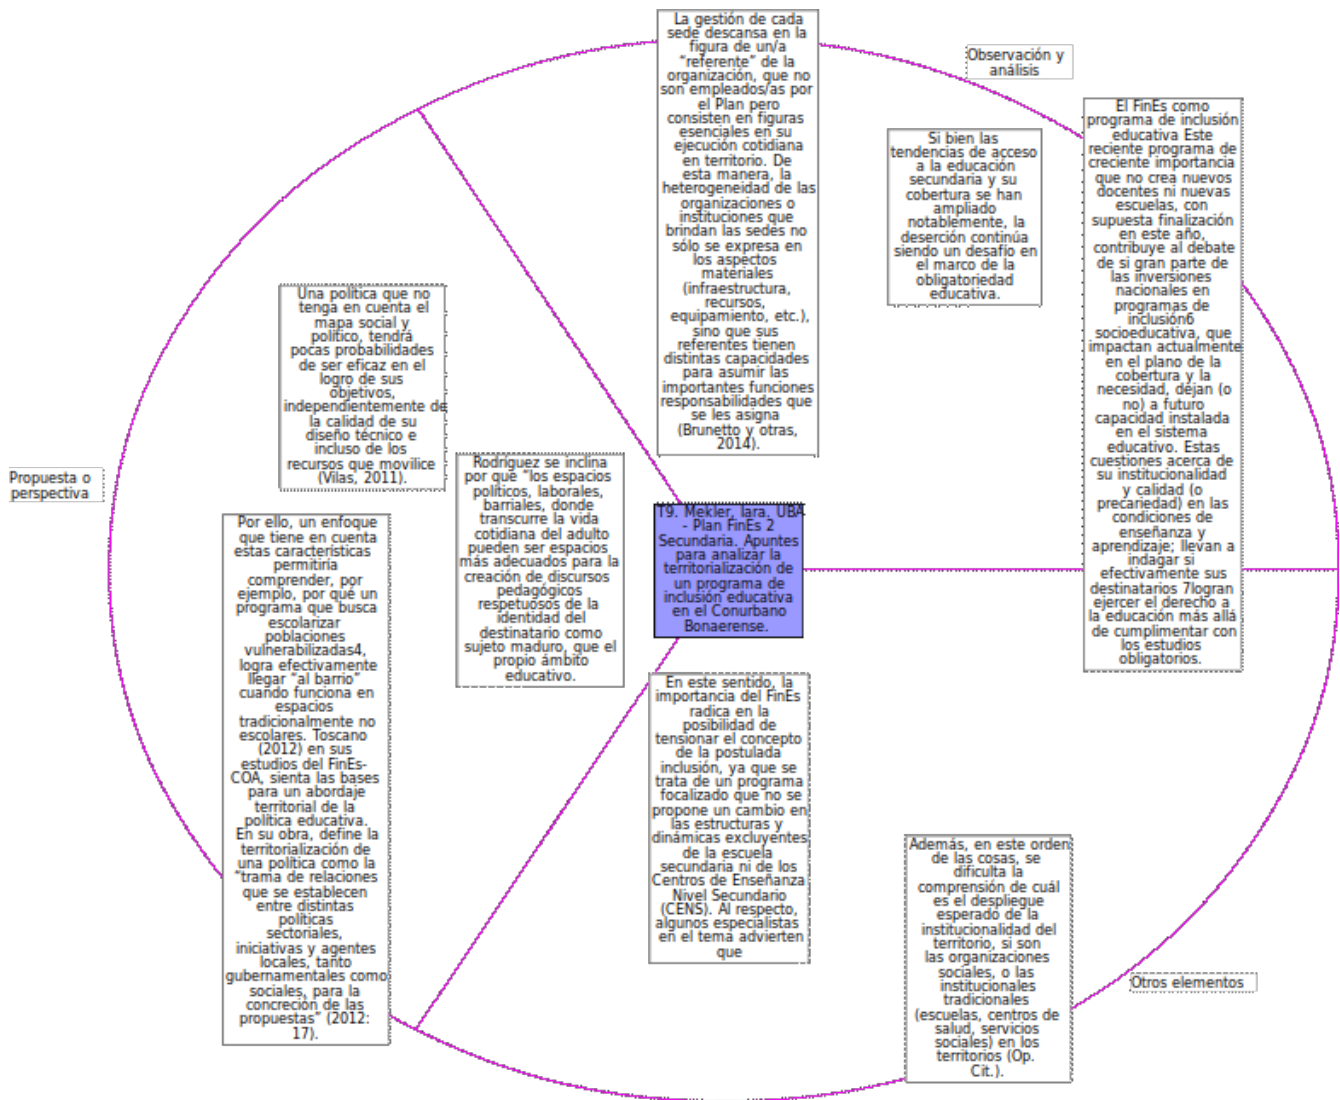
T9. Mekler, Iara. UBA - Plan FinEs 2 Secundaria. Apuntes para analizar la territorialización de un programa de inclusión educativa en el Conurbano Bonaerense.

La gestión de cada sede descansa en la figura de un/a "referente" de la organización, que no son empleados/as por el Plan pero consisten en figuras esenciales en su ejecución cotidiana en territorio. De esta manera, la heterogeneidad de las organizaciones o instituciones que brindan las sedes no sólo se expresa en los aspectos materiales (infraestructura, recursos, equipamiento, etc.), sino que sus referentes tienen distintas capacidades para asumir las importantes funciones responsabilidades que se les asigna (Brunetto y otras, 2014).

Observación y análisis

Si bien las tendencias de acceso a la educación secundaria y su cobertura se han ampliado notablemente, la deserción continúa siendo un desafío en el marco de la obligatoriedad educativa.

El FinEs como programa de inclusión educativa Este reciente programa de creciente importancia que no crea nuevos docentes ni nuevas escuelas, con supuesta finalización en este año, contribuye al debate de si gran parte de las inversiones nacionales en programas de inclusión6 socioeducativa, que impactan actualmente en el plano de la cobertura y la necesidad, dejan (o no) a futuro capacidad instalada en el sistema educativo. Estas cuestiones acerca de su institucionalidad y calidad (o precariedad) en las condiciones de enseñanza y aprendizaje; llevan a indagar si efectivamente sus destinatarios 7logran ejercer el derecho a la educación más allá de cumplimentar con los estudios obligatorios.

Una política que no tenga en cuenta el mapa social y político, tendrá pocas probabilidades de ser eficaz en el logro de sus objetivos, independientemente de la calidad de su diseño técnico e incluso de los recursos que movilice (Vilas, 2011).

Propuesta o perspectiva

Rodriguez se inclina por que "los espacios políticos, laborales, barriales, donde transcurre la vida cotidiana del adulto pueden ser espacios más adecuados para la creación de discursos pedagógicos respetuosos de la identidad del destinatario como sujeto maduro, que el propio ámbito educativo.

Por ello, un enfoque que tiene en cuenta estas características permitiría comprender, por ejemplo, por qué un programa que busca escolarizar poblaciones vulnerabilizadas4, logra efectivamente llegar "al barrio" cuando funciona en espacios tradicionalmente no escolares. Toscano (2012) en sus estudios del FinEs-COA, sienta las bases para un abordaje territorial de la política educativa. En su obra, define la territorialización de una política como la "trama de relaciones que se establecen entre distintas políticas sectoriales, iniciativas y agentes locales, tanto gubernamentales como sociales, para la concreción de las propuestas" (2012: 17).

En este sentido, la importancia del FinEs radica en la posibilidad de tensionar el concepto de la postulada inclusión, ya que se trata de un programa focalizado que no se propone un cambio en las estructuras y dinámicas excluyentes de la escuela secundaria ni de los Centros de Enseñanza Nivel Secundario (CENS). Al respecto, algunos especialistas en el tema advierten que

Además, en este orden de las cosas, se dificulta la comprensión de cuál es el despliegue esperado de la institucionalidad del territorio, si son las organizaciones sociales, o las instituciones tradicionales (escuelas, centros de salud, servicios sociales) en los territorios (Op. Cit.).

Otros elementos